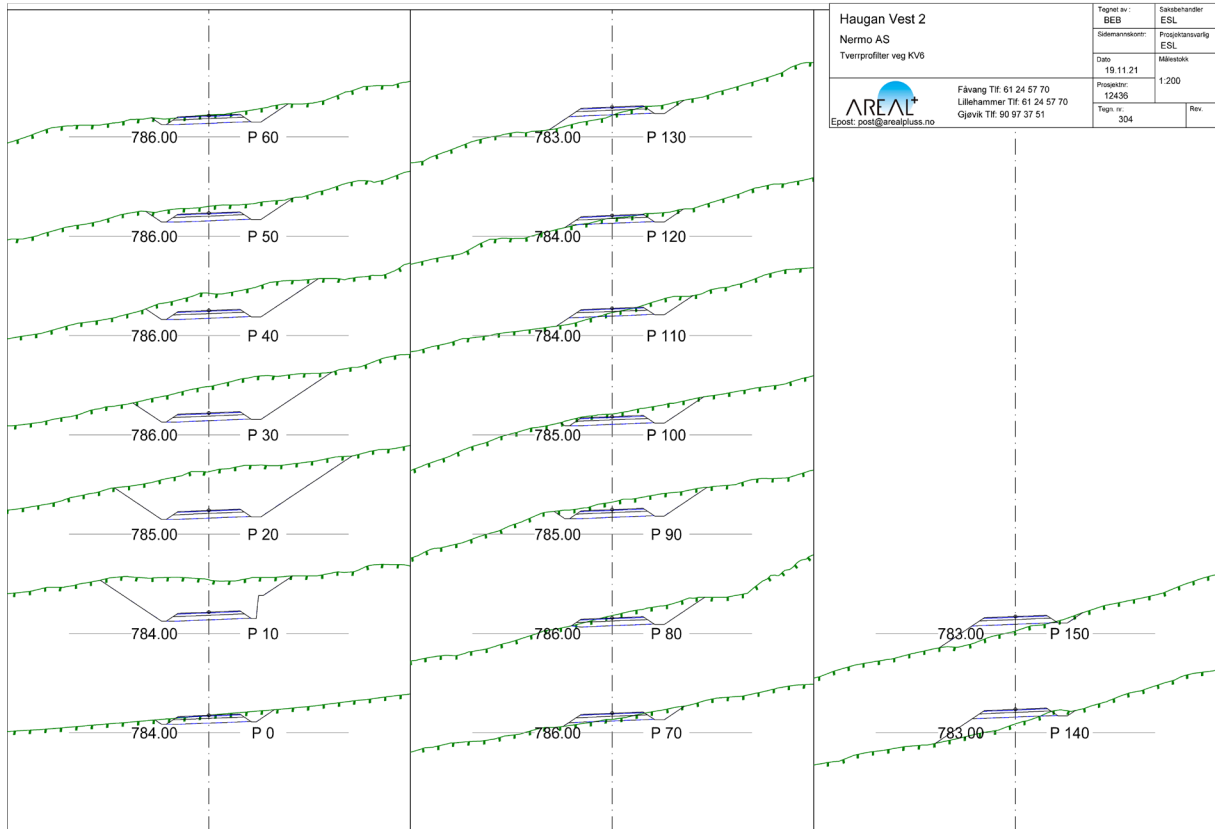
Haugan Vest 2
Nermo AS
Tverrprofiler veg KV6

| Tegnet av : | Saksbehandler |
|---|---|
| BEB | ESL |
| Sidemannskontr: | Prosjektansvarlig |
| | ESL |
| Dato | Målestokk |
| 19.11.21 | 1:200 |
| Prosjektnr: | |
| 12436 | |
| Tegn. nr: | Rev. |
| 304 | |

AREAL+
Epost: post@arealpluss.no
Fåvang Tlf: 61 24 57 70
Lillehammer Tlf: 61 24 57 70
Gjøvik Tlf: 90 97 37 51

786.00 P 60
786.00 P 50
786.00 P 40
786.00 P 30
785.00 P 20
784.00 P 10
784.00 P 0

783.00 P 130
784.00 P 120
784.00 P 110
785.00 P 100
785.00 P 90
786.00 P 80
786.00 P 70

783.00 P 150
783.00 P 140